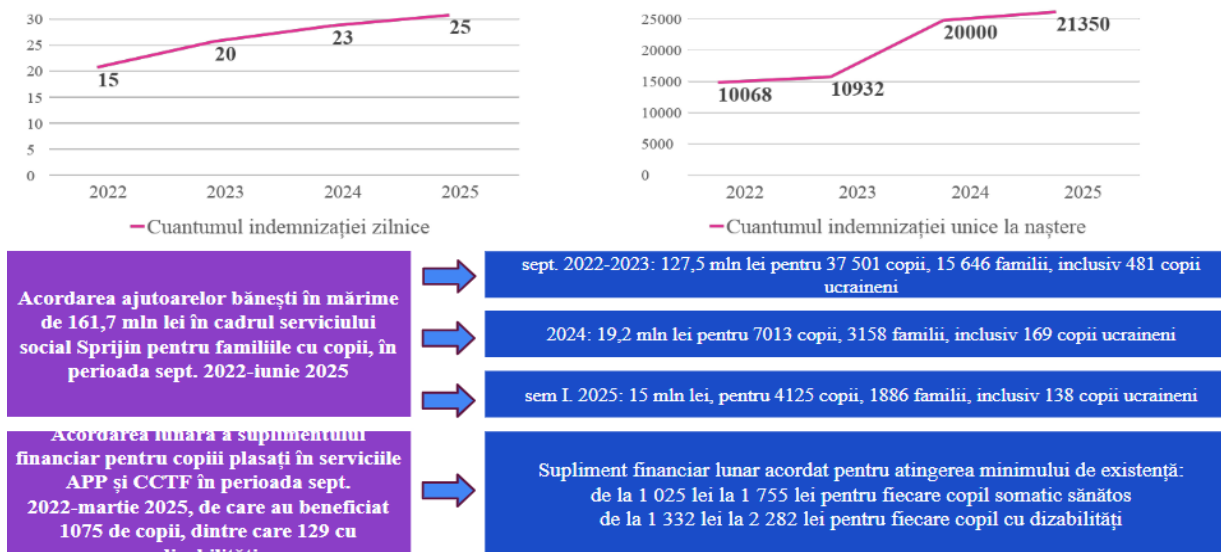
30
25
20
15
10
5
0

15
20
23
25

2022
2023
2024
2025

Cuantumul indemnizației zilnice

25000
20000
15000
10000
5000
0

10068
10932
20000
21350

2022
2023
2024
2025

Cuantumul indemnizației unice la naștere

Acordarea ajutoarelor bănești în mărime de 161,7 mln lei în cadrul serviciului social Sprijin pentru familiile cu copii, în perioada sept. 2022-iunie 2025

sept. 2022-2023: 127,5 mln lei pentru 37 501 copii, 15 646 familii, inclusiv 481 copii ucraineni

2024: 19,2 mln lei pentru 7013 copii, 3158 familii, inclusiv 169 copii ucraineni

sem I. 2025: 15 mln lei, pentru 4125 copii, 1886 familii, inclusiv 138 copii ucraineni

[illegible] financiar pentru copiii plasați în serviciile APP și CCTF în perioada sept. 2022-martie 2025, de care au beneficiat 1075 de copii, dintre care 129 cu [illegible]

Supliment financiar lunar acordat pentru atingerea minimului de existență: de la 1 025 lei la 1 755 lei pentru fiecare copil somatic sănătos de la 1 332 lei la 2 282 lei pentru fiecare copil cu dizabilități